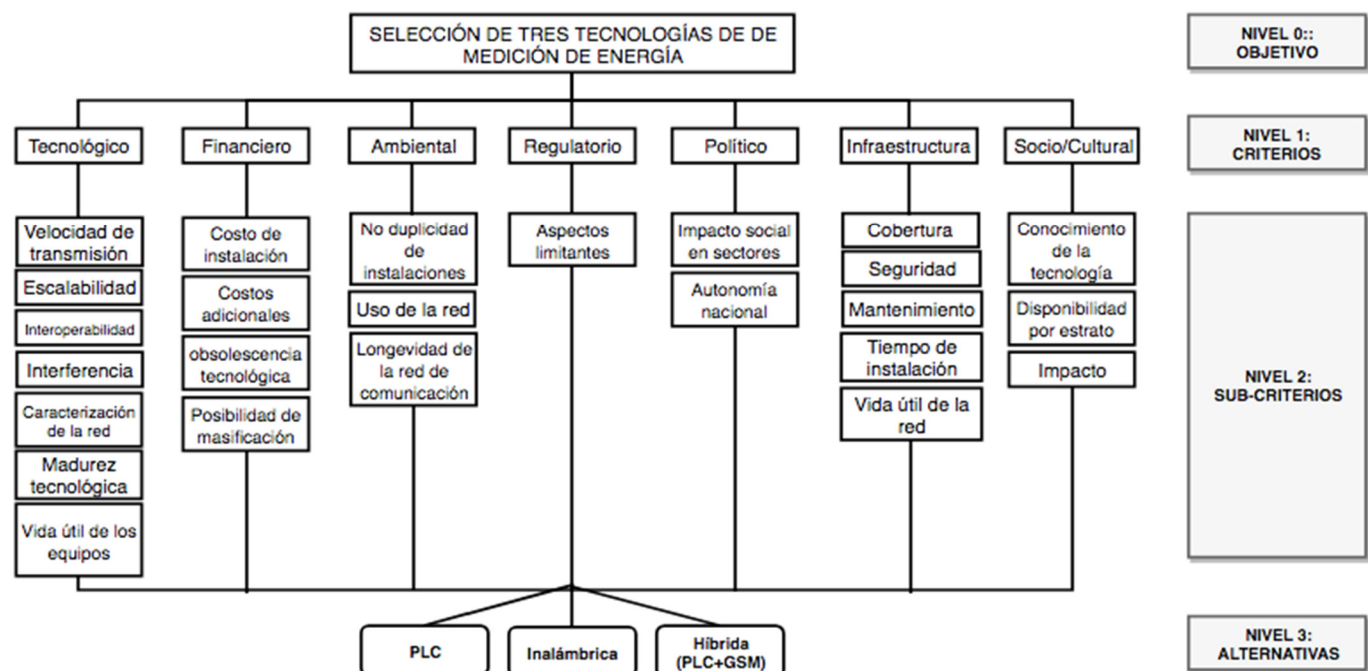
SELECCIÓN DE TRES TECNOLOGÍAS DE DE MEDICIÓN DE ENERGÍA

NIVEL 0:: OBJETIVO

Tecnológico

Financiero

Ambiental

Regulatorio

Político

Infraestructura

Socio/Cultural

NIVEL 1: CRITERIOS

Velocidad de transmisión

Escalabilidad

Interoperabilidad

Interferencia

Caracterización de la red

Madurez tecnológica

Vida útil de los equipos

Costo de instalación

Costos adicionales

obsolescencia tecnológica

Posibilidad de masificación

No duplicidad de instalaciones

Uso de la red

Longevidad de la red de comunicación

Aspectos limitantes

Impacto social en sectores

Autonomía nacional

Cobertura

Seguridad

Mantenimiento

Tiempo de instalación

Vida útil de la red

Conocimiento de la tecnología

Disponibilidad por estrato

Impacto

NIVEL 2: SUB-CRITERIOS

PLC

Inalámbrica

Híbrida (PLC+GSM)

NIVEL 3: ALTERNATIVAS